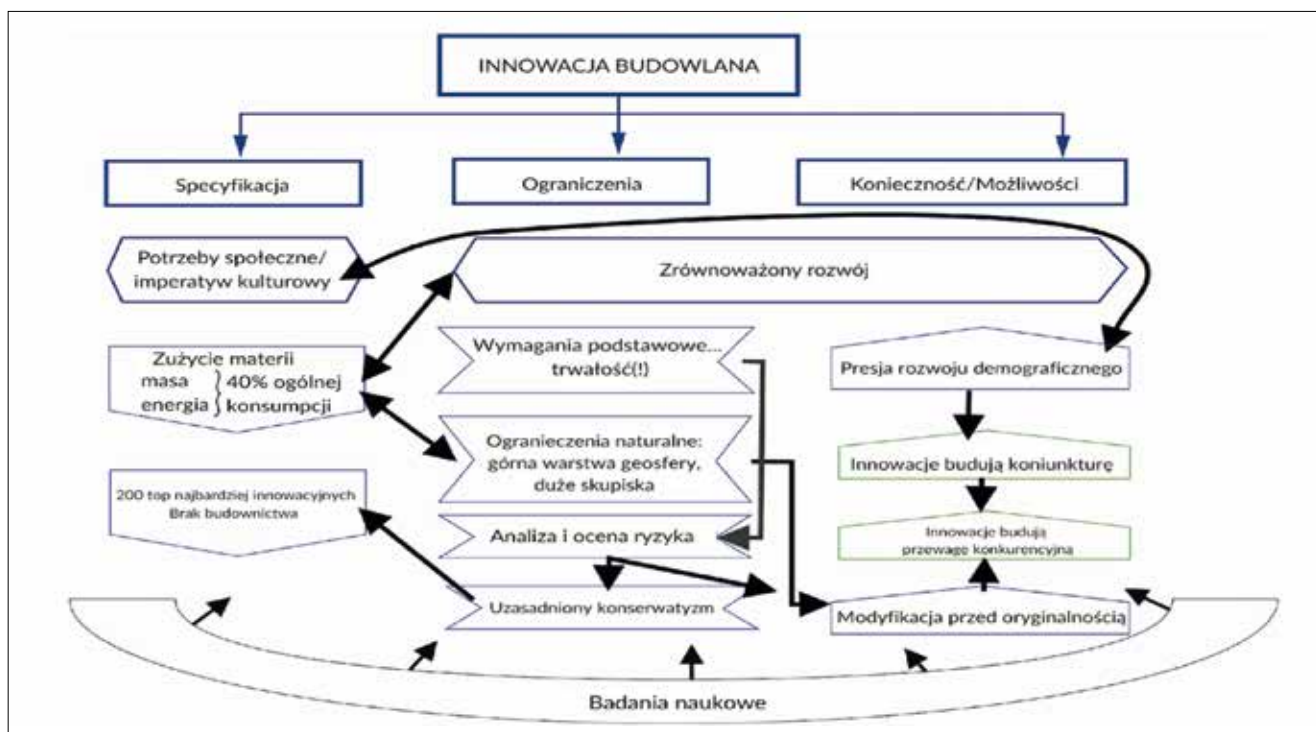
INNOWACJA BUDOWLANA

Specyfikacja

Ograniczenia

Konieczność/Możliwości

Potrzeby społeczne/ imperatyw kulturowy

Zrównoważony rozwój

Zużycie materii
masa
energia
40% ogólnej konsumpcji

Wymagania podstawowe... trwałość(!)

Presja rozwoju demograficznego

Ograniczenia naturalne: górna warstwa geosfery, duże skupiska

Innowacje budują koniunkturę

200 top najbardziej innowacyjnych Brak budownictwa

Analiza i ocena ryzyka

Innowacje budują przewagę konkurencyjną

Uzasadniony konserwatyzm

Modyfikacja przed oryginalnością

Badania naukowe